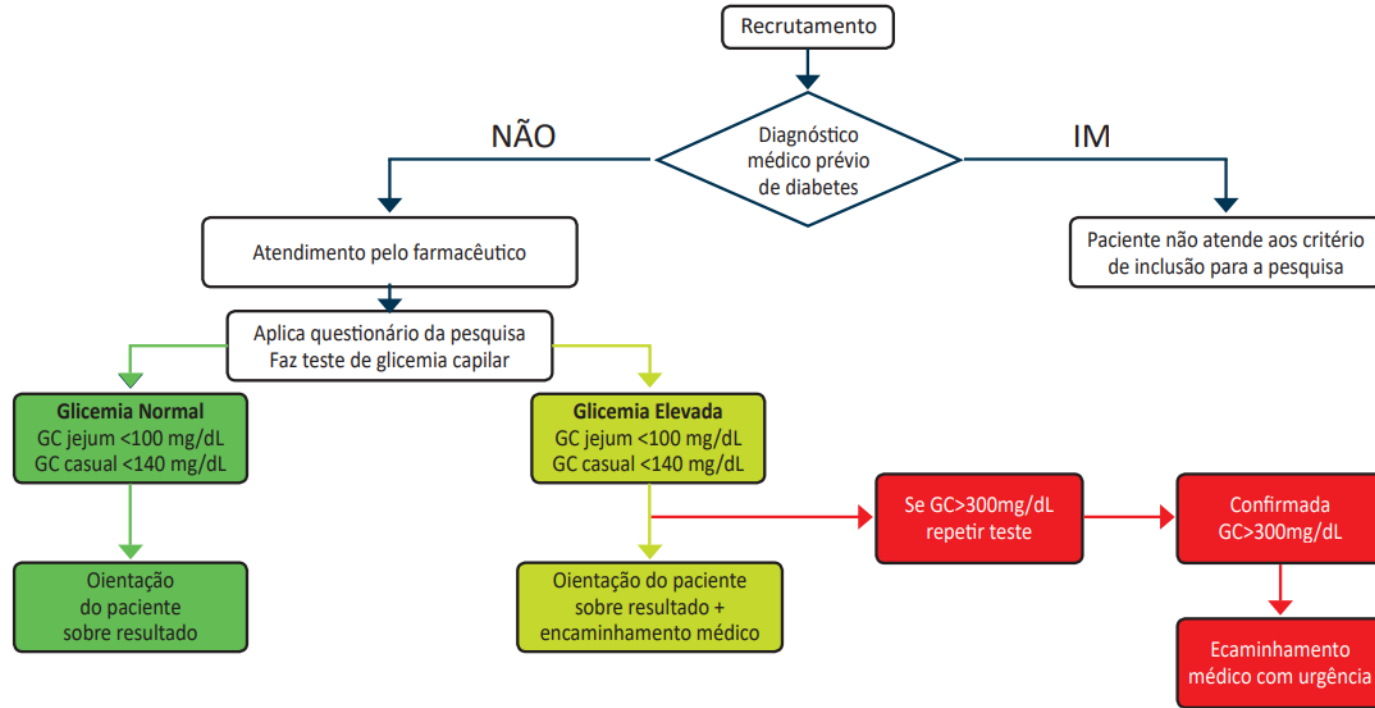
Recrutamento

Diagnóstico médico prévio de diabetes

NÃO

IM

Atendimento pelo farmacêutico

Paciente não atende aos critério de inclusão para a pesquisa

Aplica questionário da pesquisa
Faz teste de glicemia capilar

**Glicemia Normal**
GC jejum <100 mg/dL
GC casual <140 mg/dL

**Glicemia Elevada**
GC jejum <100 mg/dL
GC casual <140 mg/dL

Se GC>300mg/dL repetir teste

Confirmada GC>300mg/dL

Oientação do paciente sobre resultado

Oientação do paciente sobre resultado + encaminhamento médico

Ecaminhamento médico com urgência